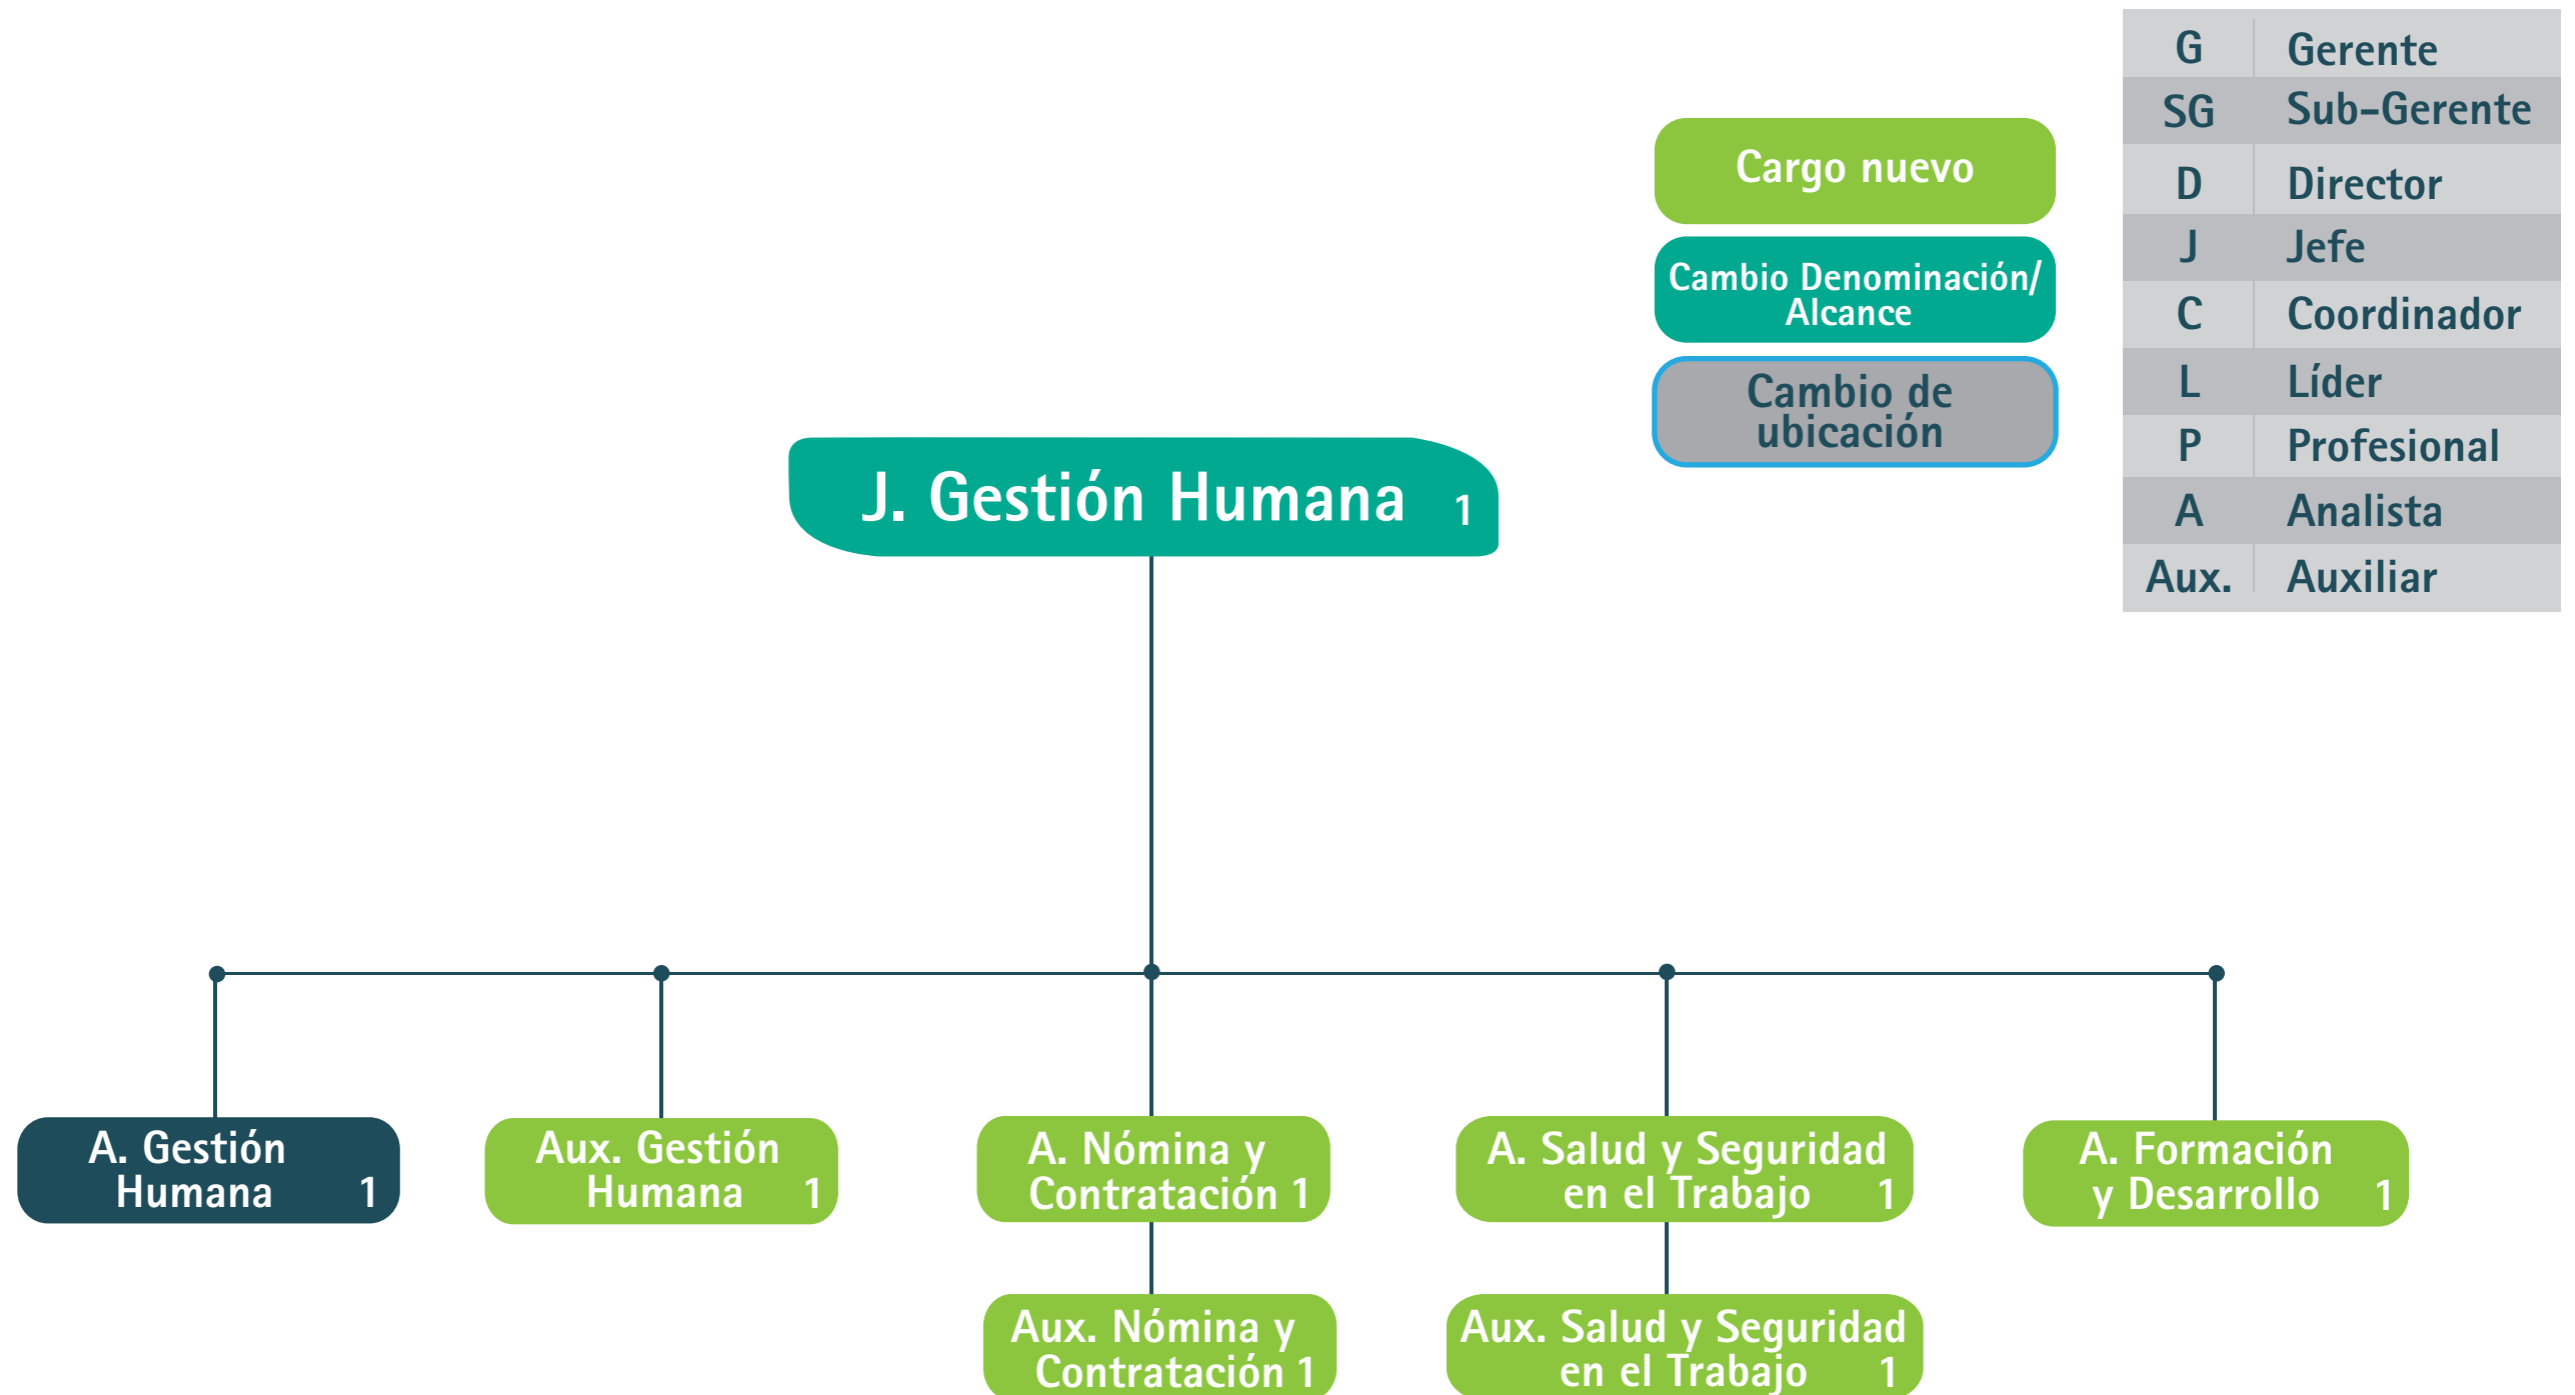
Cargo nuevo

Cambio Denominación/ Alcance

Cambio de ubicación

| G | Gerente |
|---|---|
| SG | Sub-Gerente |
| D | Director |
| J | Jefe |
| C | Coordinador |
| L | Líder |
| P | Profesional |
| A | Analista |
| Aux. | Auxiliar |

J. Gestión Humana 1

A. Gestión Humana 1

Aux. Gestión Humana 1

A. Nómina y Contratación 1

Aux. Nómina y Contratación 1

A. Salud y Seguridad en el Trabajo 1

Aux. Salud y Seguridad en el Trabajo 1

A. Formación y Desarrollo 1